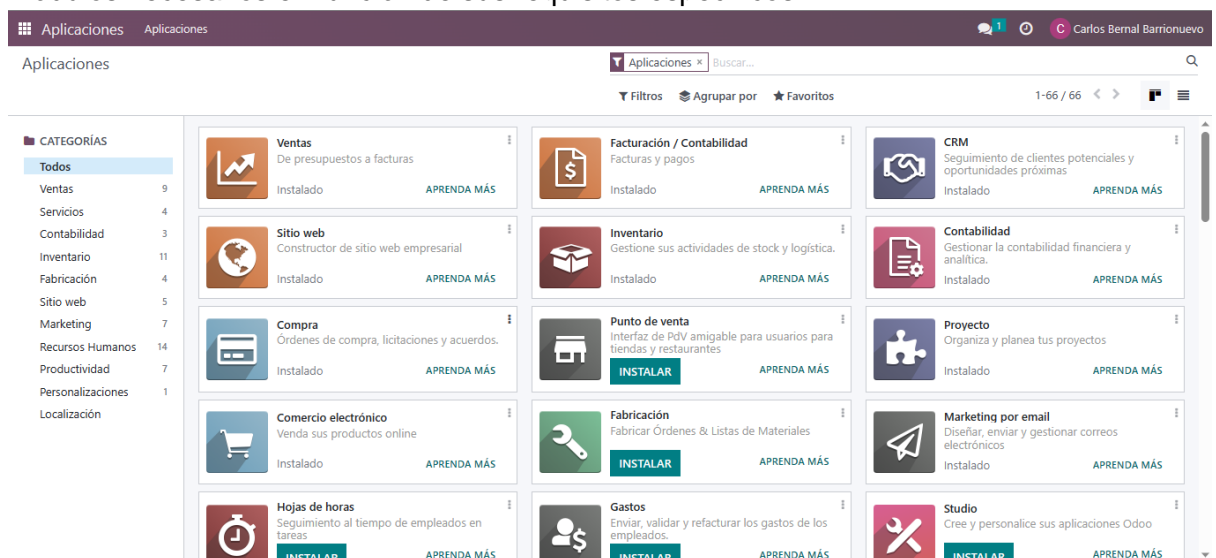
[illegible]

Aplicaciones Aplicaciones 1 C Carlos Bernal Barrionuevo

Aplicaciones

Aplicaciones × Buscar...

Filtros Agrupar por Favoritos 1-66 / 66

CATEGORÍAS
Todos
Ventas 9
Servicios 4
Contabilidad 3
Inventario 11
Fabricación 4
Sitio web 5
Marketing 7
Recursos Humanos 14
Productividad 7
Personalizaciones 1
Localización

Ventas
De presupuestos a facturas
Instalado APRENDA MÁS

Facturación / Contabilidad
Facturas y pagos
Instalado APRENDA MÁS

CRM
Seguimiento de clientes potenciales y oportunidades próximas
Instalado APRENDA MÁS

Sitio web
Constructor de sitio web empresarial
Instalado APRENDA MÁS

Inventario
Gestione sus actividades de stock y logística.
Instalado APRENDA MÁS

Contabilidad
Gestionar la contabilidad financiera y analítica.
Instalado APRENDA MÁS

Compra
Órdenes de compra, licitaciones y acuerdos.
Instalado APRENDA MÁS

Punto de venta
Interfaz de PdV amigable para usuarios para tiendas y restaurantes
INSTALAR APRENDA MÁS

Proyecto
Organiza y planea tus proyectos
Instalado APRENDA MÁS

Comercio electrónico
Venda sus productos online
Instalado APRENDA MÁS

Fabricación
Fabricar Órdenes & Listas de Materiales
INSTALAR APRENDA MÁS

Marketing por email
Diseñar, enviar y gestionar correos electrónicos
Instalado APRENDA MÁS

Hojas de horas
Seguimiento al tiempo de empleados en tareas
INSTALAR APRENDA MÁS

Gastos
Enviar, validar y refacturar los gastos de los empleados.
INSTALAR APRENDA MÁS

Studio
Cree y personalice sus aplicaciones Odoo
INSTALAR APRENDA MÁS